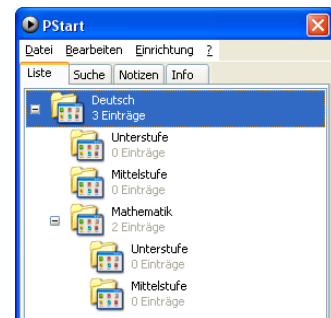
PStart

Datei Bearbeiten Einrichtung ?

Liste Suche Notizen Info

Deutsch
3 Einträge

Unterstufe
0 Einträge

Mittelstufe
0 Einträge

Mathematik
2 Einträge

Unterstufe
0 Einträge

Mittelstufe
0 Einträge